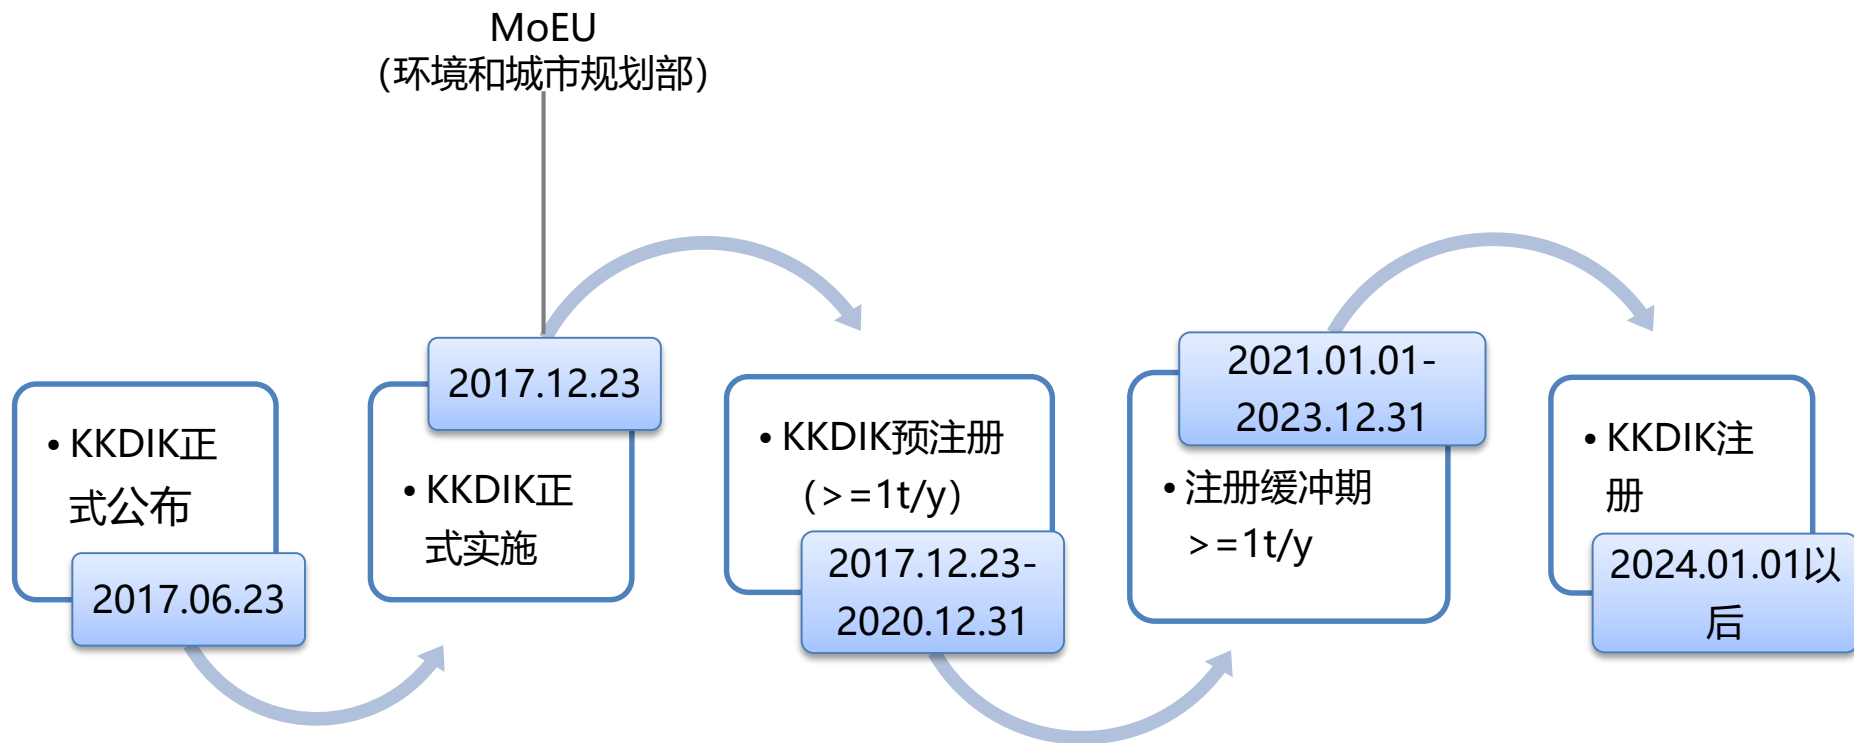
MoEU
(环境和城市规划部)

• KKDIK正式公布

2017.06.23

2017.12.23

• KKDIK正式实施

• KKDIK预注册 (>=1t/y)

2017.12.23-2020.12.31

2021.01.01-2023.12.31

• 注册缓冲期 >=1t/y

• KKDIK注册

2024.01.01以后